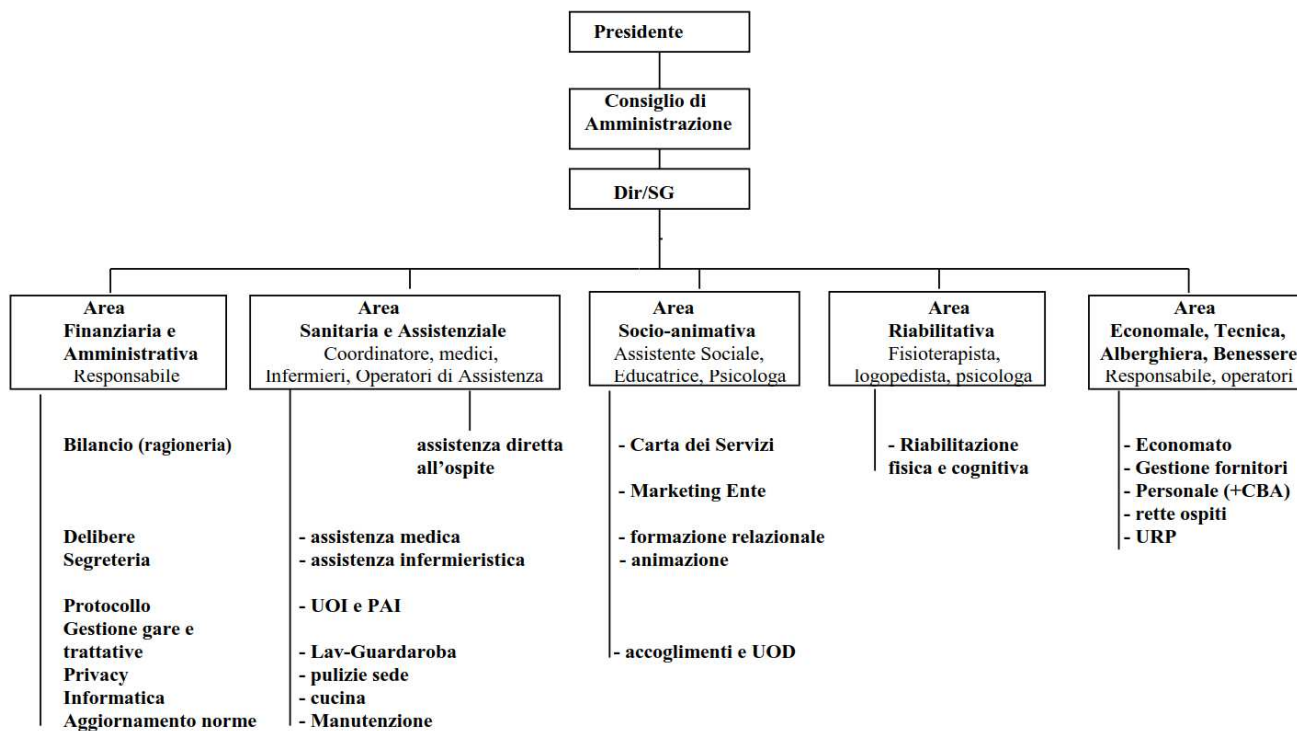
Presidente

Consiglio di Amministrazione

Dir/SG

Area
Finanziaria e Amministrativa
Responsabile

Bilancio (ragioneria)

Delibere
Segreteria

Protocollo
Gestione gare e trattative
Privacy
Informatica
Aggiornamento norme

Area
Sanitaria e Assistenziale
Coordinatore, medici, Infermieri, Operatori di Assistenza

assistenza diretta all'ospite

- assistenza medica
- assistenza infermieristica

- UOI e PAI

- Lav-Guardaroba
- pulizie sede
- cucina
- Manutenzione

Area
Socio-animativa
Assistente Sociale, Educatrice, Psicologa

- Carta dei Servizi

- Marketing Ente

- formazione relazionale
- animazione

- accoglimenti e UOD

Area
Riabilitativa
Fisioterapista, logopedista, psicologa

- Riabilitazione fisica e cognitiva

Area
Economale, Tecnica, Alberghiera, Benessere
Responsabile, operatori

- Economato
- Gestione fornitori
- Personale (+CBA)
- rette ospiti
- URP